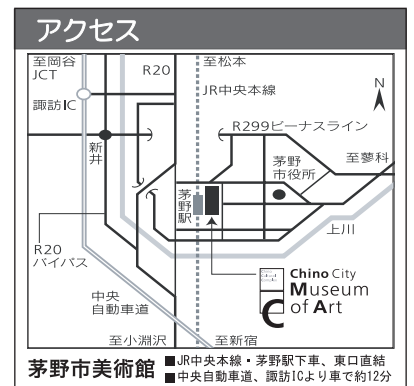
アクセス

至岡谷JCT

R20

至松本

JR中央本線

N

諏訪IC

R299ビーナスライン

新井

茅野市役所

至蓼科

茅野駅

上川

R20バイパス

Chino City Museum of Art

中央自動車道

至小淵沢

至新宿

茅野市美術館

■JR中央本線・茅野駅下車、東口直結
■中央自動車道、諏訪ICより車で約12分